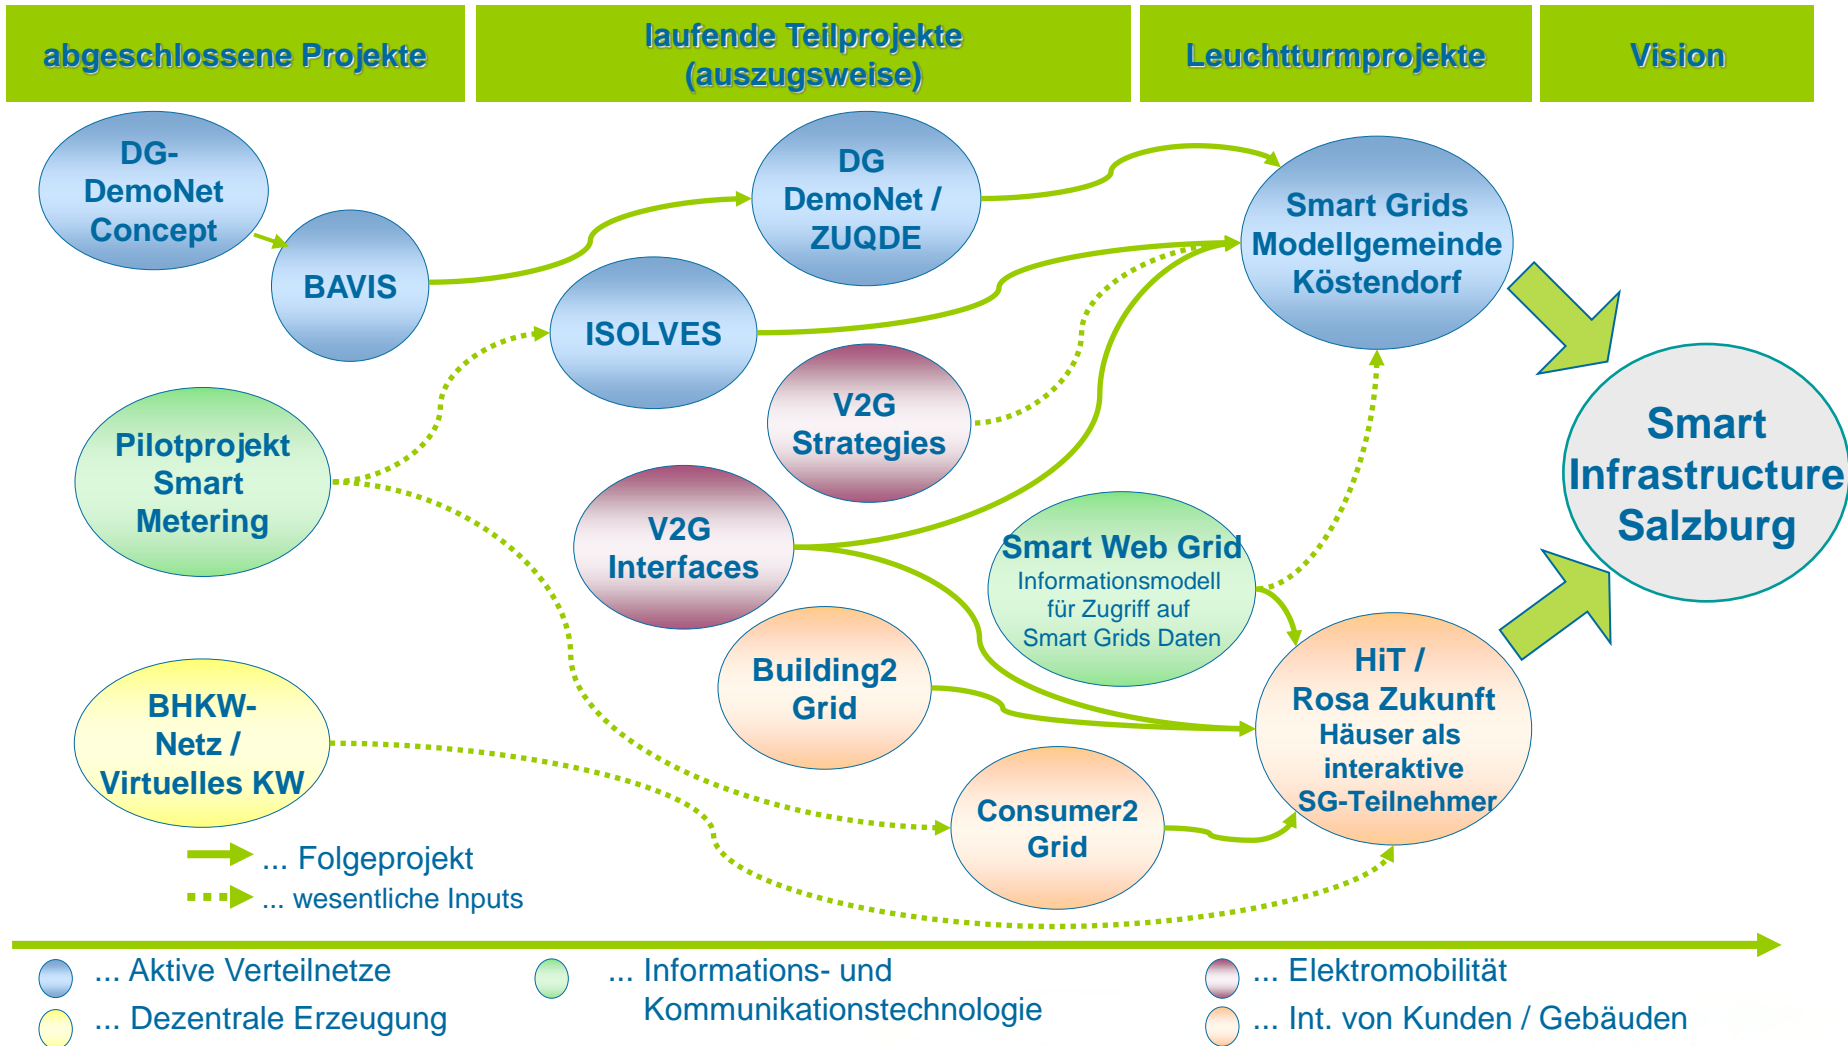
abgeschlossene Projekte

laufende Teilprojekte (auszugsweise)

Leuchtturmprojekte

Vision

DG-DemoNet Concept

BAVIS

DG DemoNet / ZUQDE

ISOLVES

Smart Grids Modellgemeinde Köstendorf

V2G Strategies

Pilotprojekt Smart Metering

V2G Interfaces

Smart Web Grid
Informationsmodell für Zugriff auf Smart Grids Daten

Smart Infrastructure Salzburg

Building2 Grid

HiT / Rosa Zukunft
Häuser als interaktive SG-Teilnehmer

BHKW-Netz / Virtuelles KW

Consumer2 Grid

... Folgeprojekt
... wesentliche Inputs

... Aktive Verteilnetze
... Dezentrale Erzeugung
... Informations- und Kommunikationstechnologie
... Elektromobilität
... Int. von Kunden / Gebäuden